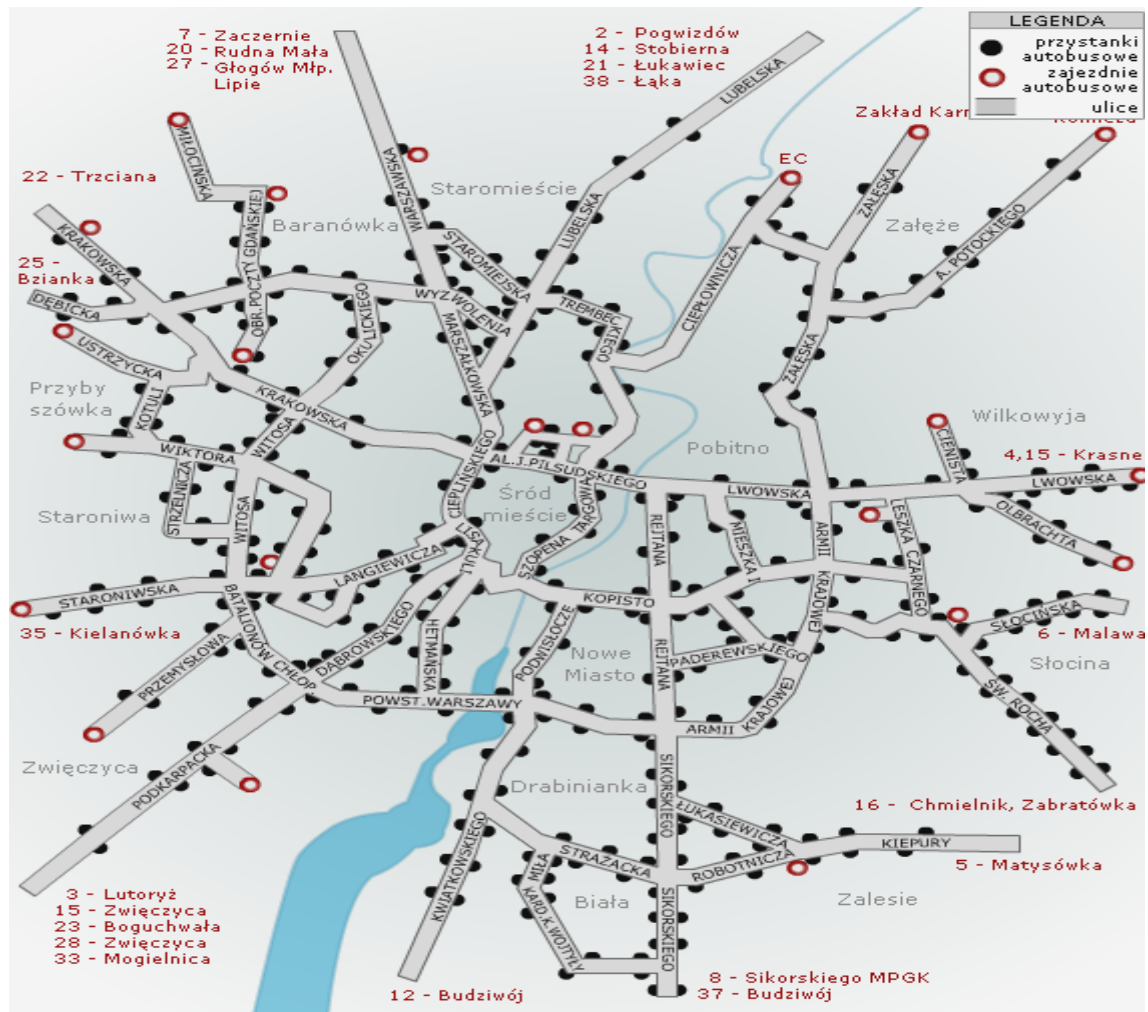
LEGENDA
przystanki autobusowe
zajezdnie autobusowe
ulice

7 - Zaczernie
20 - Rudna Mała
27 - Głogów Młp. Lipie

2 - Pogwizdów
14 - Stobierna
21 - Łukawiec
38 - Łąka

Zakład Karn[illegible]
Kolmeed

22 - Trzciana
25 - Bzianka

EC

Staromieście
Baranówka
Załęże
Przybyszówka
Wilkowyja
Pobitno
4,15 - Krasne
Śródmieście
Staroniwa
35 - Kielanówka
6 - Malawa
Słocina
Nowe Miasto
Zwięczyca
Drabinianka
16 - Chmielnik, Zabratówka
5 - Matysówka
Biała
Zalesie

3 - Lutoryż
15 - Zwięczyca
23 - Boguchwała
28 - Zwięczyca
33 - Mogielnica

12 - Budziwój
8 - Sikorskiego MPGK
37 - Budziwój

LUBELSKA
WARSZAWSKA
MIŁOCIŃSKA
OBR. POCZTY GDAŃSKIEJ
STAROMIEJSKA
LUBELSKA
ZAŁĘSKA
KRAKOWSKA
DĘBICKA
WYZWOLENIA
TREMBECKIEGO
CIEPŁOWNICZA
A. POTOCKIEGO
USTRZYCKA
OKULICKIEGO
MARSZAŁKOWSKA
ZAŁĘSKA
KOTULI
KRAKOWSKA
WITOSA
CIEPLIŃSKIEGO
AL. J. PIŁSUDSKIEGO
CIENISTA
WIKTORA
LWOWSKA
LWOWSKA
STRZELNICZA
WITOSA
LISA
SZOPENA
TARGOWA
REJTANA
MIESZKA I
ARMII KRAJOWEJ
LESZKA CZARNEGO
OLBRACHTA
LANGIEWICZA
STARONIWSKA
DĄBROWSKIEGO
KOPISTO
SŁOCIŃSKA
BATALIONÓW CHŁOP.
HETMAŃSKA
PODWISŁOCZE
REJTANA
PADEREWSKIEGO
SW. ROCHA
PRZEMYSŁOWA
POWST. WARSZAWY
ARMII KRAJOWEJ
PODKARPACKA
SIKORSKIEGO
ŁUKASIEWICZA
KIEPURY
KWIATKOWSKIEGO
MIŁA
STRAŻACKA
ROBOTNICZA
KARD. K. WOJTYŁY
SIKORSKIEGO